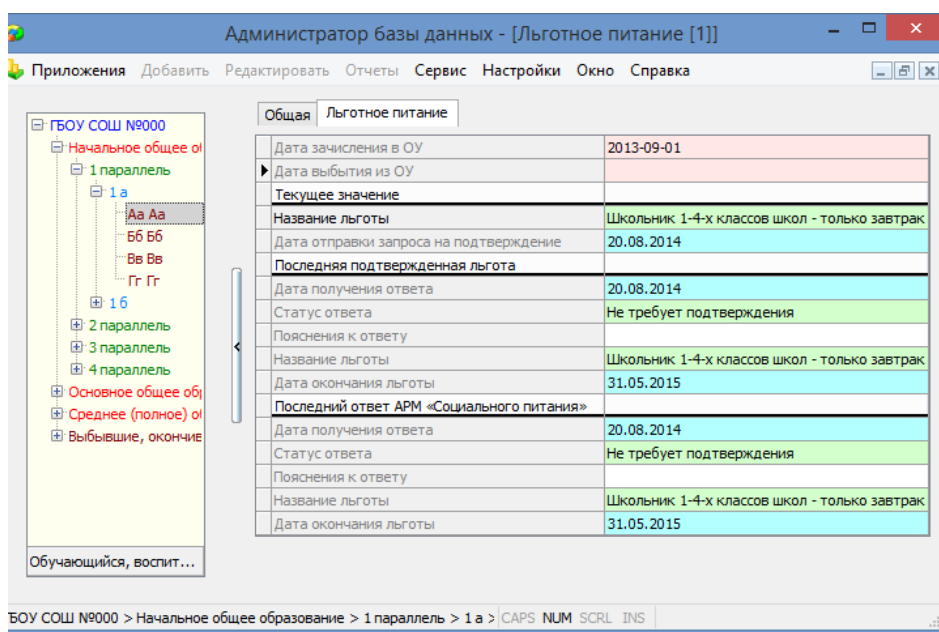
Администратор базы данных - [Льготное питание [1]]

Приложения Добавить Редактировать Отчеты Сервис Настройки Окно Справка

ГБОУ СОШ №000
Начальное общее о
1 параллель
1 а
Аа Аа
Бб Бб
Вв Вв
Гг Гг
1 б
2 параллель
3 параллель
4 параллель
Основное общее об
Среднее (полное) о
Выбывшие, окончие

Обучающийся, воспит...

Общая | Льготное питание

| | |
|---|---|
| Дата зачисления в ОУ | 2013-09-01 |
| Дата выбытия из ОУ | |
| Текущее значение | |
| Название льготы | Школьник 1-4-х классов школ - только завтрак |
| Дата отправки запроса на подтверждение | 20.08.2014 |
| Последняя подтвержденная льгота | |
| Дата получения ответа | 20.08.2014 |
| Статус ответа | Не требует подтверждения |
| Пояснения к ответу | |
| Название льготы | Школьник 1-4-х классов школ - только завтрак |
| Дата окончания льготы | 31.05.2015 |
| Последний ответ АРМ «Социального питания» | |
| Дата получения ответа | 20.08.2014 |
| Статус ответа | Не требует подтверждения |
| Пояснения к ответу | |
| Название льготы | Школьник 1-4-х классов школ - только завтрак |
| Дата окончания льготы | 31.05.2015 |

ГБОУ СОШ №000 > Начальное общее образование > 1 параллель > 1 а > CAPS NUM SCRL INS